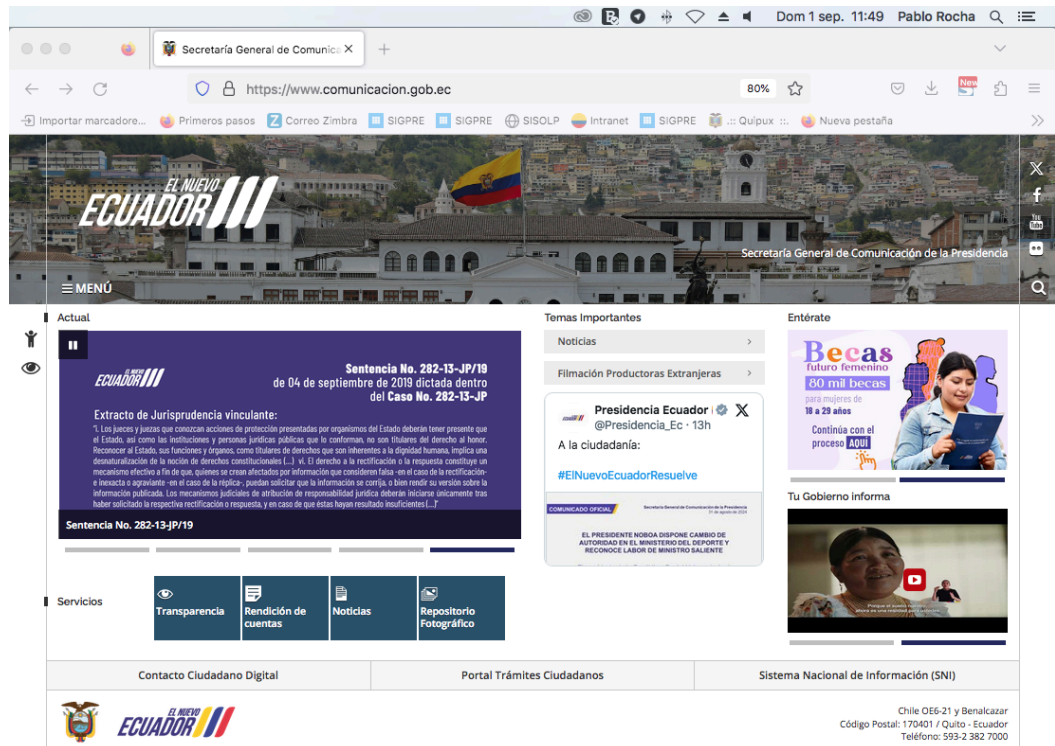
Dom 1 sep. 11:49 Pablo Rocha

Secretaría General de Comunica ×

https://www.comunicacion.gob.ec

80%

New

Importar marcadore... Primeros pasos Correo Zimbra SIGPRE SIGPRE SISOLP Intranet SIGPRE .:: Quipux ::. Nueva pestaña

EL NUEVO ECUADOR

Secretaría General de Comunicación de la Presidencia

MENÚ

Actual

EL NUEVO ECUADOR

Sentencia No. 282-13-JP/19 de 04 de septiembre de 2019 dictada dentro del Caso No. 282-13-JP

Extracto de Jurisprudencia vinculante:

"I. Los jueces y juezas que conozcan acciones de protección presentadas por organismos del Estado deberán tener presente que el Estado, así como las instituciones y personas jurídicas públicas que lo conforman, no son titulares del derecho al honor. Reconocer al Estado, sus funciones y órganos, como titulares de derechos que son inherentes a la dignidad humana, implica una desnaturalización de la noción de derechos constitucionales (...) vi. El derecho a la rectificación o la respuesta constituye un mecanismo efectivo a fin de que, quienes se crean afectados por información que consideren falsa -en el caso de la rectificación- e inexacta o agraviante -en el caso de la réplica-, puedan solicitar que la información se corrija, o bien rendir su versión sobre la información publicada. Los mecanismos judiciales de atribución de responsabilidad jurídica deberán iniciarse únicamente tras haber solicitado la respectiva rectificación o respuesta, y en caso de que éstas hayan resultado insuficientes (...)"

Sentencia No. 282-13-JP/19

Temas Importantes

Noticias

Filmación Productoras Extranjeras

Presidencia Ecuador
@Presidencia_Ec · 13h

A la ciudadanía:

#ElNuevoEcuadorResuelve

COMUNICADO OFICIAL

Secretaría General de Comunicación de la Presidencia

EL PRESIDENTE NOBOA DISPONE CAMBIO DE AUTORIDAD EN EL MINISTERIO DEL DEPORTE Y RECONOCE LABOR DE MINISTRO SALIENTE

Entérate

Becas futuro femenino

80 mil becas

para mujeres de 18 a 29 años

Continúa con el proceso AQUÍ

Tu Gobierno informa

Servicios

Transparencia

Rendición de cuentas

Noticias

Repositorio Fotográfico

Contacto Ciudadano Digital

Portal Trámites Ciudadanos

Sistema Nacional de Información (SNI)

EL NUEVO ECUADOR

Chile OE6-21 y Benalcazar
Código Postal: 170401 / Quito - Ecuador
Teléfono: 593-2 382 7000